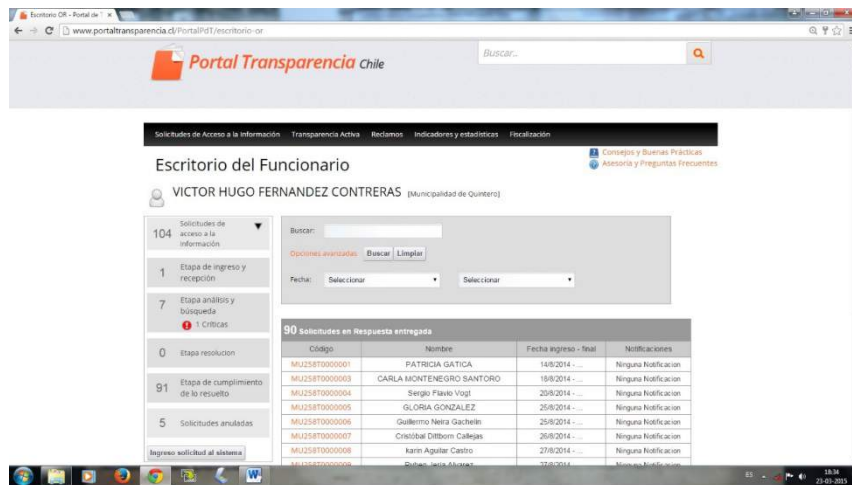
Escritorio OR - Portal de T ×

www.portaltransparencia.cl/PortalPdT/escritorio-or

Portal Transparencia Chile

Buscar...

Solicitudes de Acceso a la Información Transparencia Activa Reclamos Indicadores y estadísticas Fiscalización

Consejos y Buenas Prácticas
Asesoría y Preguntas Frecuentes

Escritorio del Funcionario

VICTOR HUGO FERNANDEZ CONTRERAS [Municipalidad de Quintero]

104 Solicitudes de acceso a la información

1 Etapa de ingreso y recepción

7 Etapa análisis y búsqueda
1 Críticas

0 Etapa resolucion

91 Etapa de cumplimiento de lo resuelto

5 Solicitudes anuladas

Ingreso solicitud al sistema

Buscar:

Opciones avanzadas Buscar Limpiar

Fecha: Seleccionar Seleccionar

90 Solicitudes en Respuesta entregada

| Código | Nombre | Fecha ingreso - final | Notificaciones |
|---|---|---|---|
| MU258T0000001 | PATRICIA GATICA | 14/8/2014 - ... | Ninguna Notificacion |
| MU258T0000003 | CARLA MONTENEGRO SANTORO | 18/8/2014 - ... | Ninguna Notificacion |
| MU258T0000004 | Sergio Flavio Vogt | 20/8/2014 - ... | Ninguna Notificacion |
| MU258T0000005 | GLORIA GONZALEZ | 25/8/2014 - ... | Ninguna Notificacion |
| MU258T0000006 | Guillermo Neira Gachelin | 25/8/2014 - ... | Ninguna Notificacion |
| MU258T0000007 | Cristóbal Dittborn Callejas | 26/8/2014 - ... | Ninguna Notificacion |
| MU258T0000008 | karin Aguilar Castro | 27/8/2014 - ... | Ninguna Notificacion |
| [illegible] | Ruben Jeria Alvarez | 27/8/2014 - | Ninguna Notificacion |

ES 18:34 23-03-2015